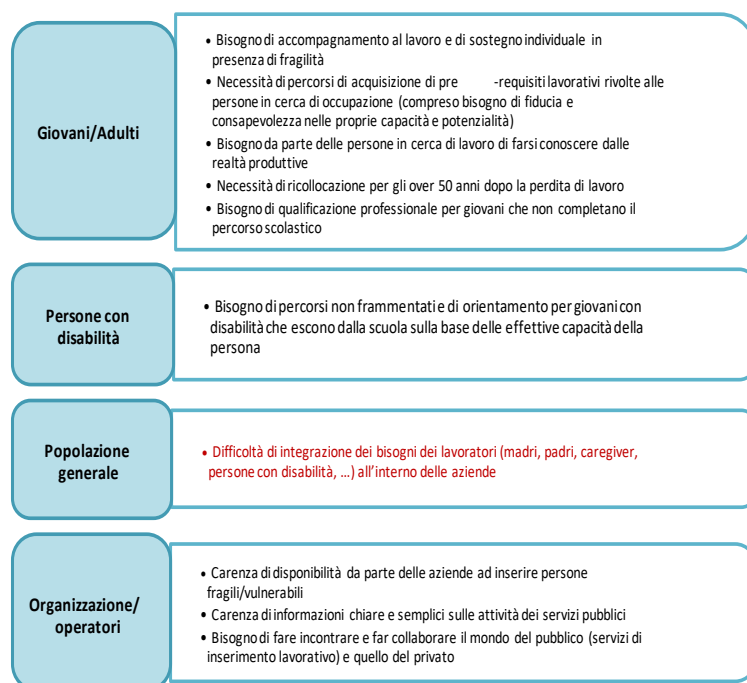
Giovani/Adulti

- Bisogno di accompagnamento al lavoro e di sostegno individuale in presenza di fragilità
- Necessità di percorsi di acquisizione di pre -requisiti lavorativi rivolte alle persone in cerca di occupazione (compreso bisogno di fiducia e consapevolezza nelle proprie capacità e potenzialità)
- Bisogno da parte delle persone in cerca di lavoro di farsi conoscere dalle realtà produttive
- Necessità di ricollocazione per gli over 50 anni dopo la perdita di lavoro
- Bisogno di qualificazione professionale per giovani che non completano il percorso scolastico

Persone con disabilità

- Bisogno di percorsi non frammentati e di orientamento per giovani con disabilità che escono dalla scuola sulla base delle effettive capacità della persona

Popolazione generale

- Difficoltà di integrazione dei bisogni dei lavoratori (madri, padri, caregiver, persone con disabilità, …) all'interno delle aziende

Organizzazione/ operatori

- Carenza di disponibilità da parte delle aziende ad inserire persone fragili/vulnerabili
- Carenza di informazioni chiare e semplici sulle attività dei servizi pubblici
- Bisogno di fare incontrare e far collaborare il mondo del pubblico (servizi di inserimento lavorativo) e quello del privato